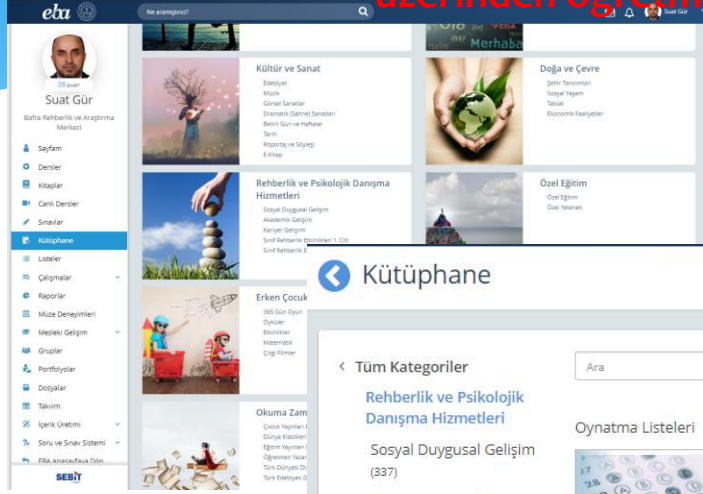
eba

Ne aramıştınız?

üzerinden öğretim

Suat Gür

28 puan

Suat Gür

Bafra Rehberlik ve Araştırma Merkezi

Sayfam
Dersler
Kitaplar
Canlı Dersler
Sınavlar
Kütüphane
Listeler
Çalışmalar
Raporlar
Müze Deneyimleri
Mesleki Gelişim
Gruplar
Portfolyolar
Dosyalar
Takvim
İçerik Üretimi
Soru ve Sınav Sistemi
EBA Anasayfaya Dön

SEBİT

Merhaba

Kültür ve Sanat
Edebiyat
Müzik
Görsel Sanatlar
Dramatik (Sahne) Sanatları
Belirli Gün ve Haftalar
Tarih
Röportaj ve Söyleşi
E-Kitap

Doğa ve Çevre
Şehir Tanıtımları
Sosyal Yaşam
Tabiat
Ekonomik Faaliyetler

Rehberlik ve Psikolojik Danışma Hizmetleri
Sosyal Duygusal Gelişim
Akademik Gelişim
Kariyer Gelişimi
Sınıf Rehberlik Etkinlikleri 1. Cilt
Sınıf Rehberlik E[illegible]

Özel Eğitim
Özel Eğitim
Özel Yetenek

Erken Çocuk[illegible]
365 Gün Oyun
Öyküler
Etkinlikler
Matematik
Çizgi Filmler

Okuma Zam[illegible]
Çocuk Yayınları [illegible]
Dünya Klasikleri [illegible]
Eğitim Yayınları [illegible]
Öğretmen Yazar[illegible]
Türk Dünyası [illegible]
Türk Edebiyatı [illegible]

Kütüphane

< Tüm Kategoriler

Rehberlik ve Psikolojik Danışma Hizmetleri

Sosyal Duygusal Gelişim
(337)

Ara

Oynatma Listeleri